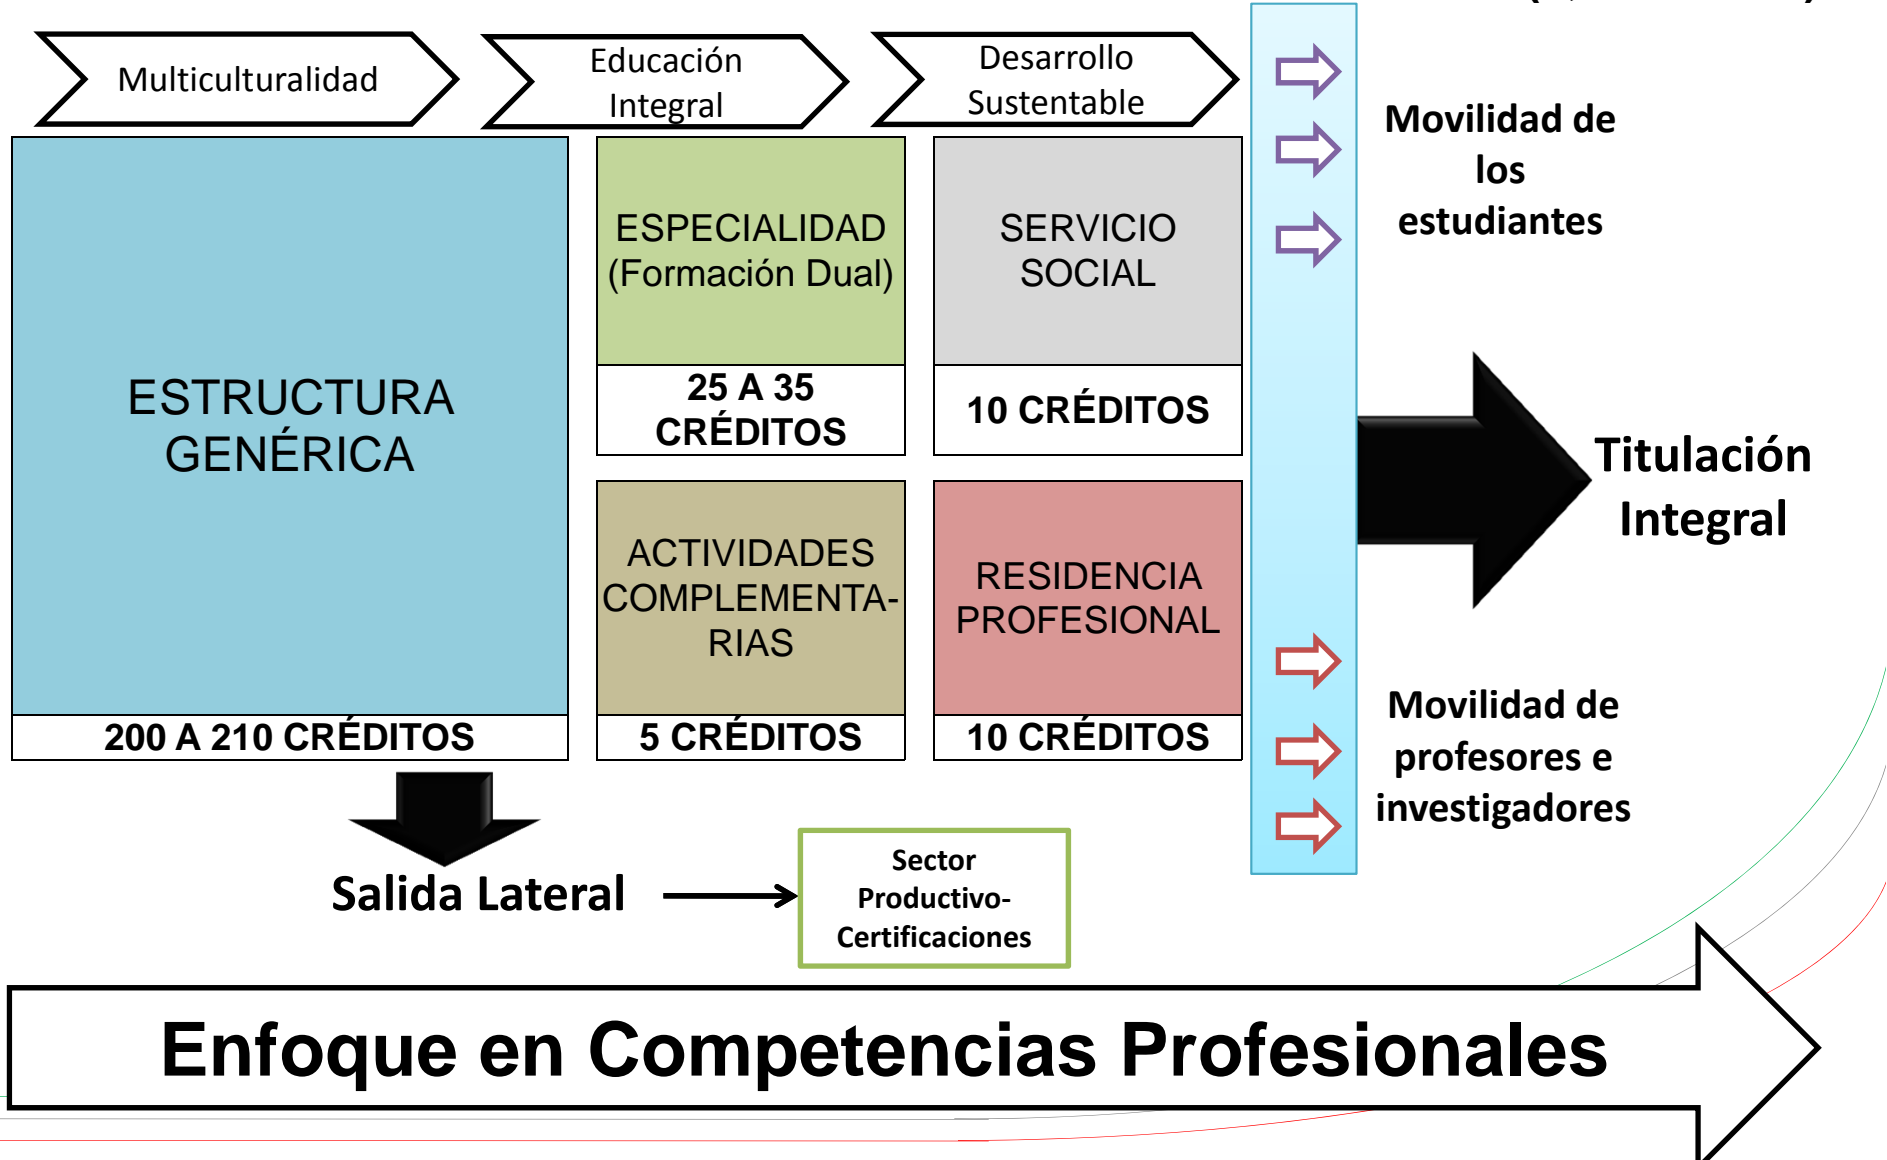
Multiculturalidad

Educación Integral

Desarrollo Sustentable

ESTRUCTURA GENÉRICA

200 A 210 CRÉDITOS

ESPECIALIDAD (Formación Dual)

25 A 35 CRÉDITOS

SERVICIO SOCIAL

10 CRÉDITOS

ACTIVIDADES COMPLEMENTARIAS

5 CRÉDITOS

RESIDENCIA PROFESIONAL

10 CRÉDITOS

Movilidad de los estudiantes

Titulación Integral

Movilidad de profesores e investigadores

Salida Lateral

Sector Productivo-Certificaciones

Enfoque en Competencias Profesionales